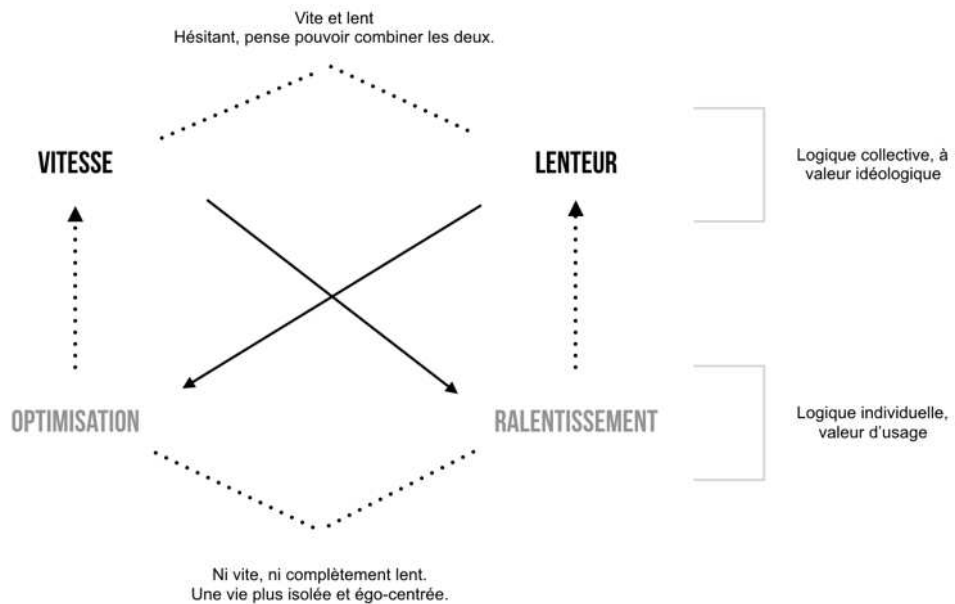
Vite et lent
Hésitant, pense pouvoir combiner les deux.

VITESSE

LENTEUR

Logique collective, à valeur idéologique

OPTIMISATION

RALENTISSEMENT

Logique individuelle, valeur d'usage

Ni vite, ni complètement lent.
Une vie plus isolée et égo-centrée.